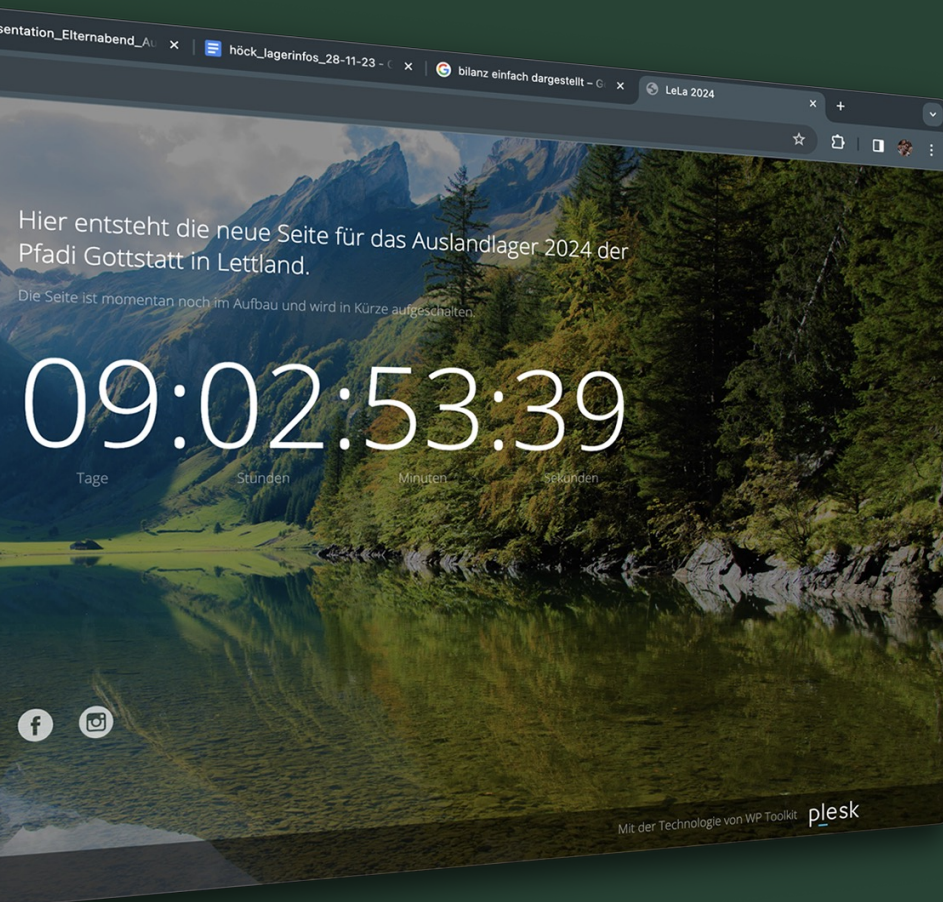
sentation_Elternabend_Au ×
höck_lagerinfos_28-11-23 - ×
bilanz einfach dargestellt – G ×
LeLa 2024 ×
+

Hier entsteht die neue Seite für das Auslandlager 2024 der Pfadi Gottstatt in Lettland.

Die Seite ist momentan noch im Aufbau und wird in Kürze aufgeschalten.

09:02:53:39

Tage Stunden Minuten Sekunden

Mit der Technologie von WP Toolkit plesk